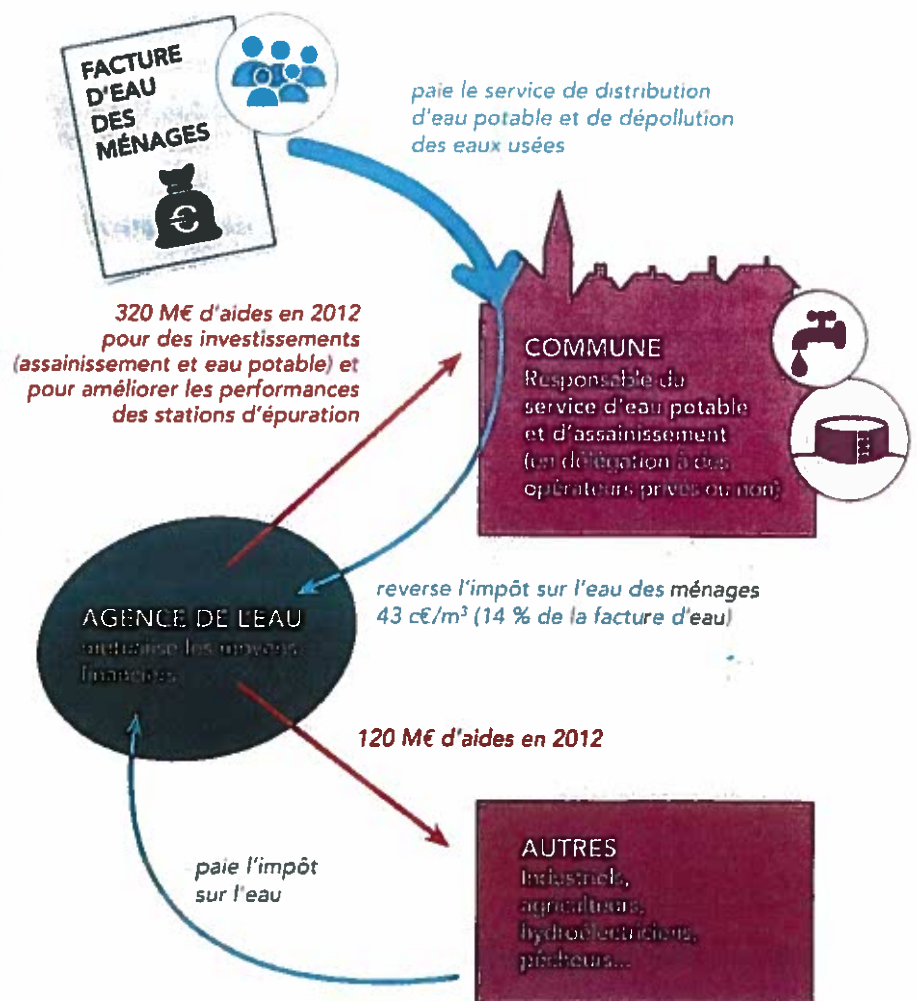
FACTURE D'EAU DES MÉNAGES

paie le service de distribution d'eau potable et de dépollution des eaux usées

320 M€ d'aides en 2012 pour des investissements (assainissement et eau potable) et pour améliorer les performances des stations d'épuration

COMMUNE
Responsable du service d'eau potable et d'assainissement (en délégation à des opérateurs privés ou non)

reverse l'impôt sur l'eau des ménages 43 c€/m³ (14 % de la facture d'eau)

AGENCE DE L'EAU
mutualise les moyens financiers

120 M€ d'aides en 2012

paie l'impôt sur l'eau

AUTRES
Industriels, agriculteurs, hydroélectriciens, pêcheurs...